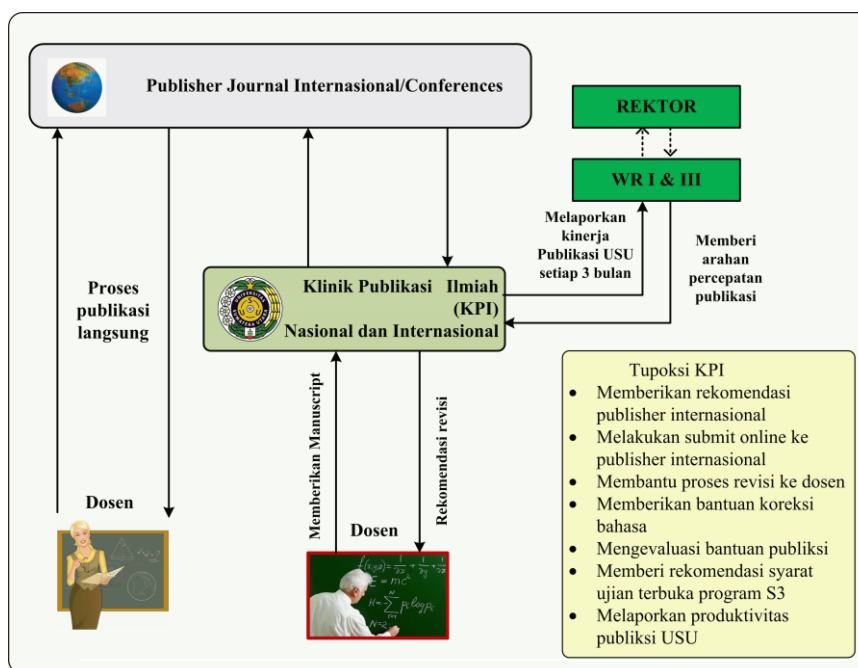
Publisher Journal Internasional/Conferences

REKTOR

WR I & III

Melaporkan kinerja Publikasi USU setiap 3 bulan

Memberi arahan percepatan publikasi

Proses publikasi langsung

Klinik Publikasi Ilmiah (KPI) Nasional dan Internasional

Memberikan Manuscript

Rekomendasi revisi

Dosen

Dosen

Tupoksi KPI
- Memberikan rekomendasi publisher internasional
- Melakukan submit online ke publisher internasional
- Membantu proses revisi ke dosen
- Memberikan bantuan koreksi bahasa
- Mengevaluasi bantuan publiksi
- Memberi rekomendasi syarat ujian terbuka program S3
- Melaporkan produktivitas publiksi USU